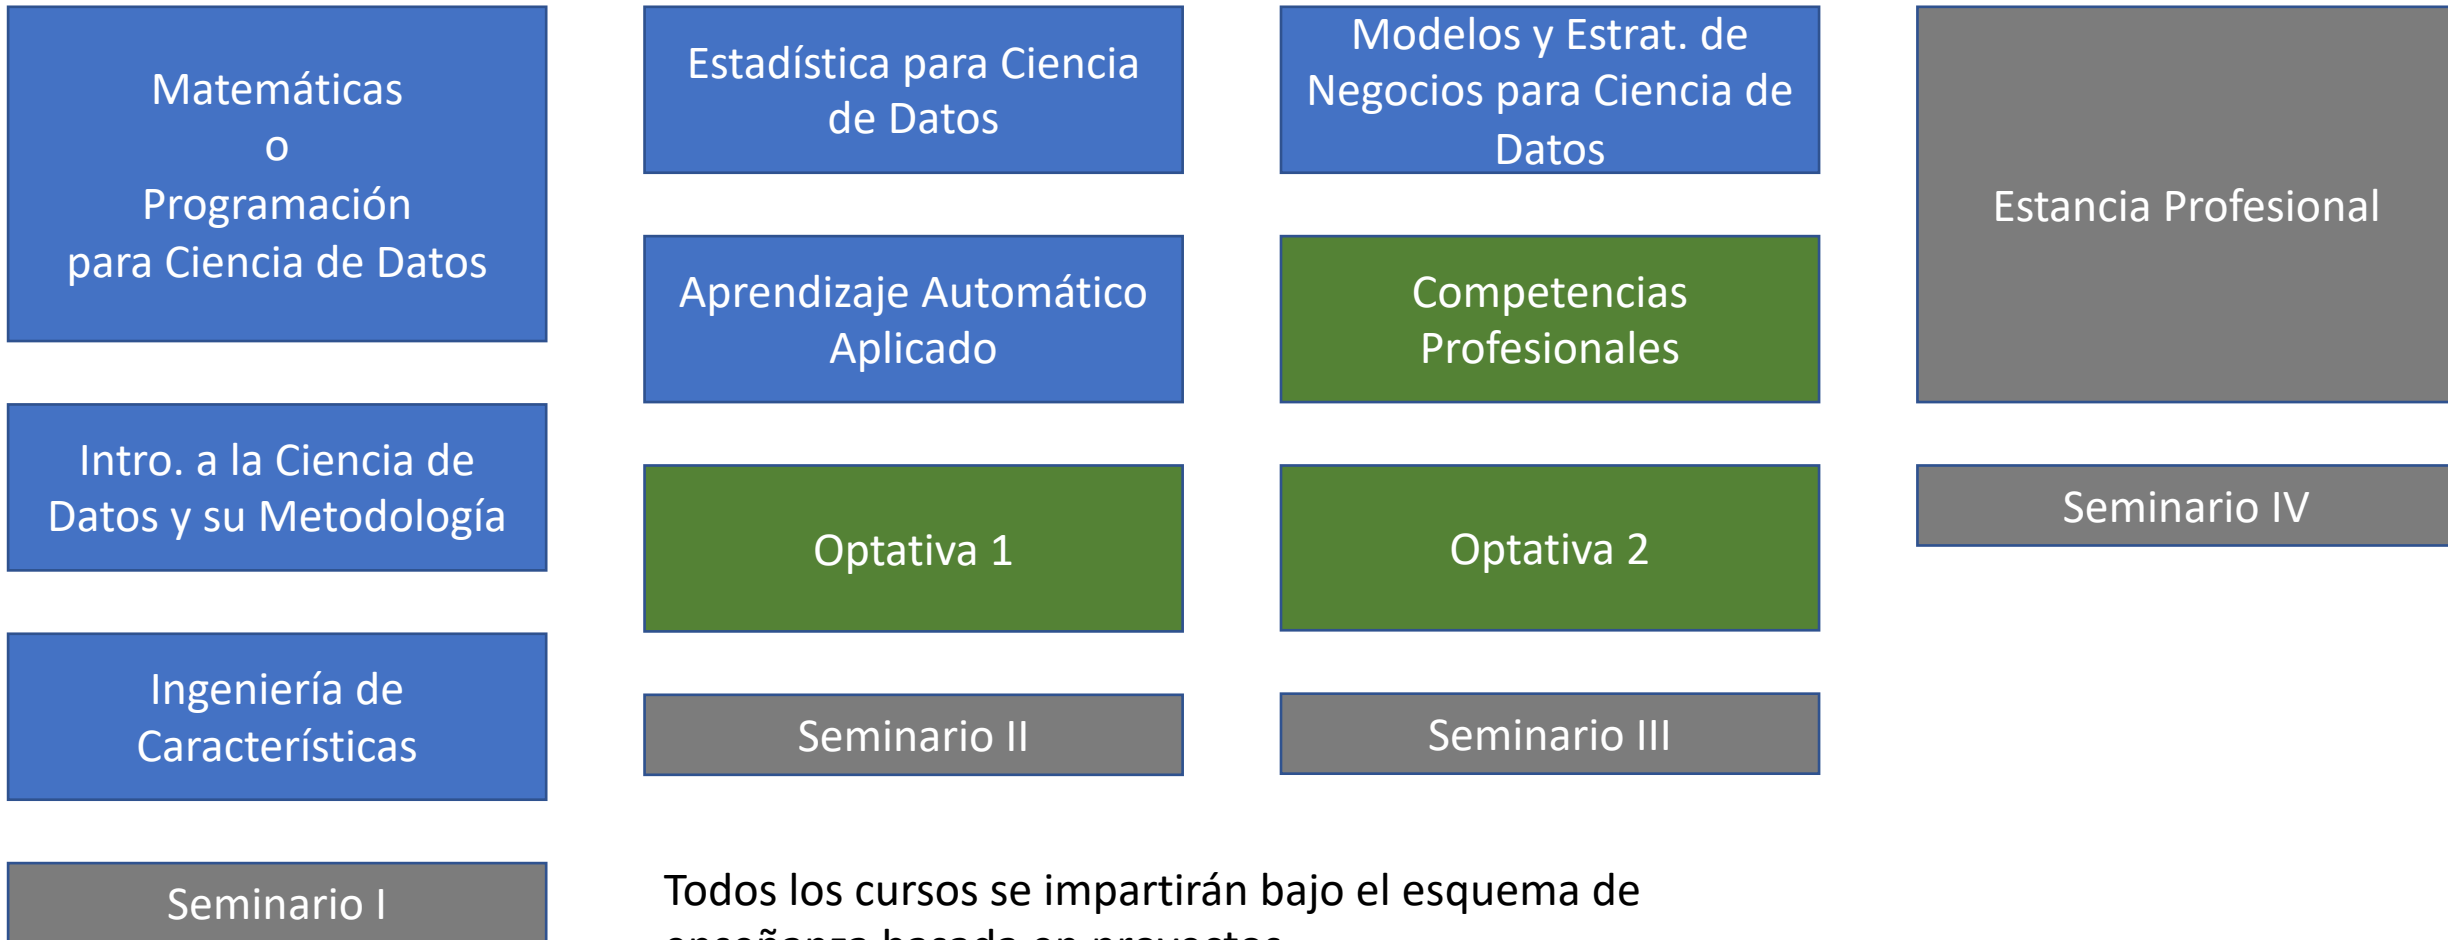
Matemáticas
o
Programación
para Ciencia de Datos

Intro. a la Ciencia de Datos y su Metodología

Ingeniería de Características

Seminario I

Estadística para Ciencia de Datos

Aprendizaje Automático Aplicado

Optativa 1

Seminario II

Modelos y Estrat. de Negocios para Ciencia de Datos

Competencias Profesionales

Optativa 2

Seminario III

Estancia Profesional

Seminario IV

Todos los cursos se impartirán bajo el esquema de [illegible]